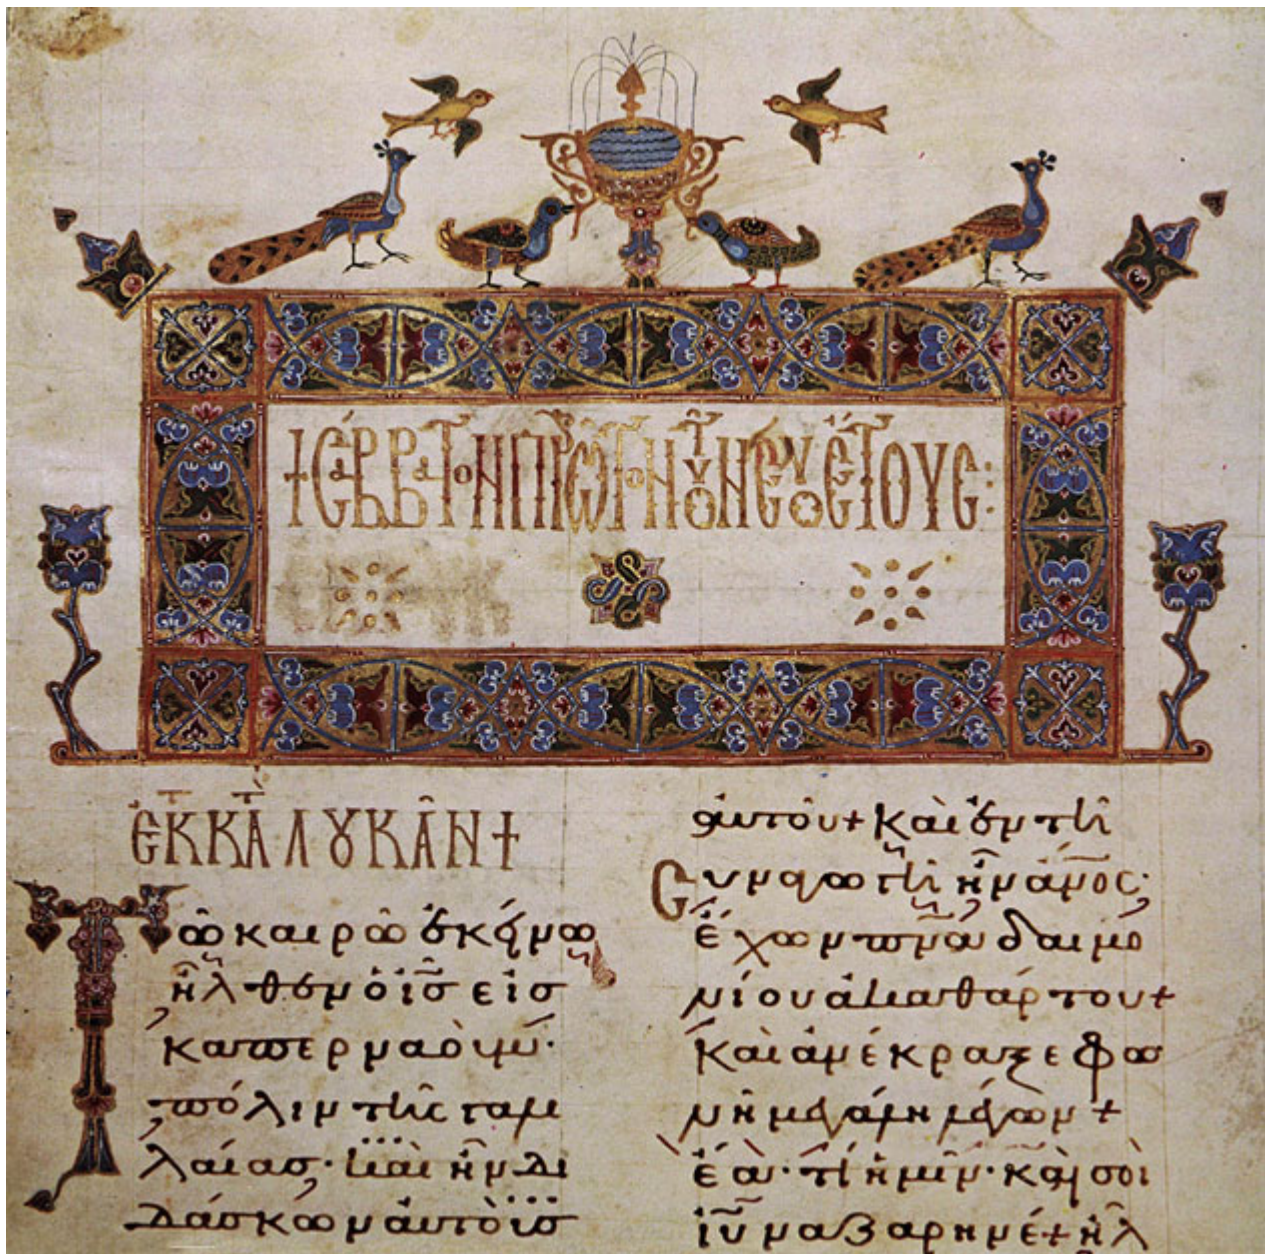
ΙϹ ΣΑ Β Τ ΤΗ ΠΡΩ ΤΗ ΝΕΟΥ ΕΤΟΥϹ:

ΕΚ ΚΑ ΛΥΚ ΑΝ

Τῷ καιρῷ ἐκείνῳ ἦλθεν ὁ ἰσ εἰς καπερναοὺμ πόλιν τῆς γαλιλαίας· καὶ ἦν διδάσκων αὐτοὺς

αὐτοὺς καὶ ἐν τοῖς σάββασι· καὶ ἐξεπλήσσοντο ἐπὶ τῇ διδαχῇ αὐτοῦ· ὅτι ἐν ἐξουσίᾳ ἦν ὁ λόγος αὐτοῦ. Καὶ ἐν τῇ συναγωγῇ ἦν ἄνθρωπος· ἔχων πνεῦμα δαιμονίου ἀκαθάρτου· καὶ ἀνέκραξε φωνῇ μεγάλῃ λέγων· ἔα· τί ἡμῖν καὶ σοὶ ἰῦ ναζαρηνὲ ἦλ